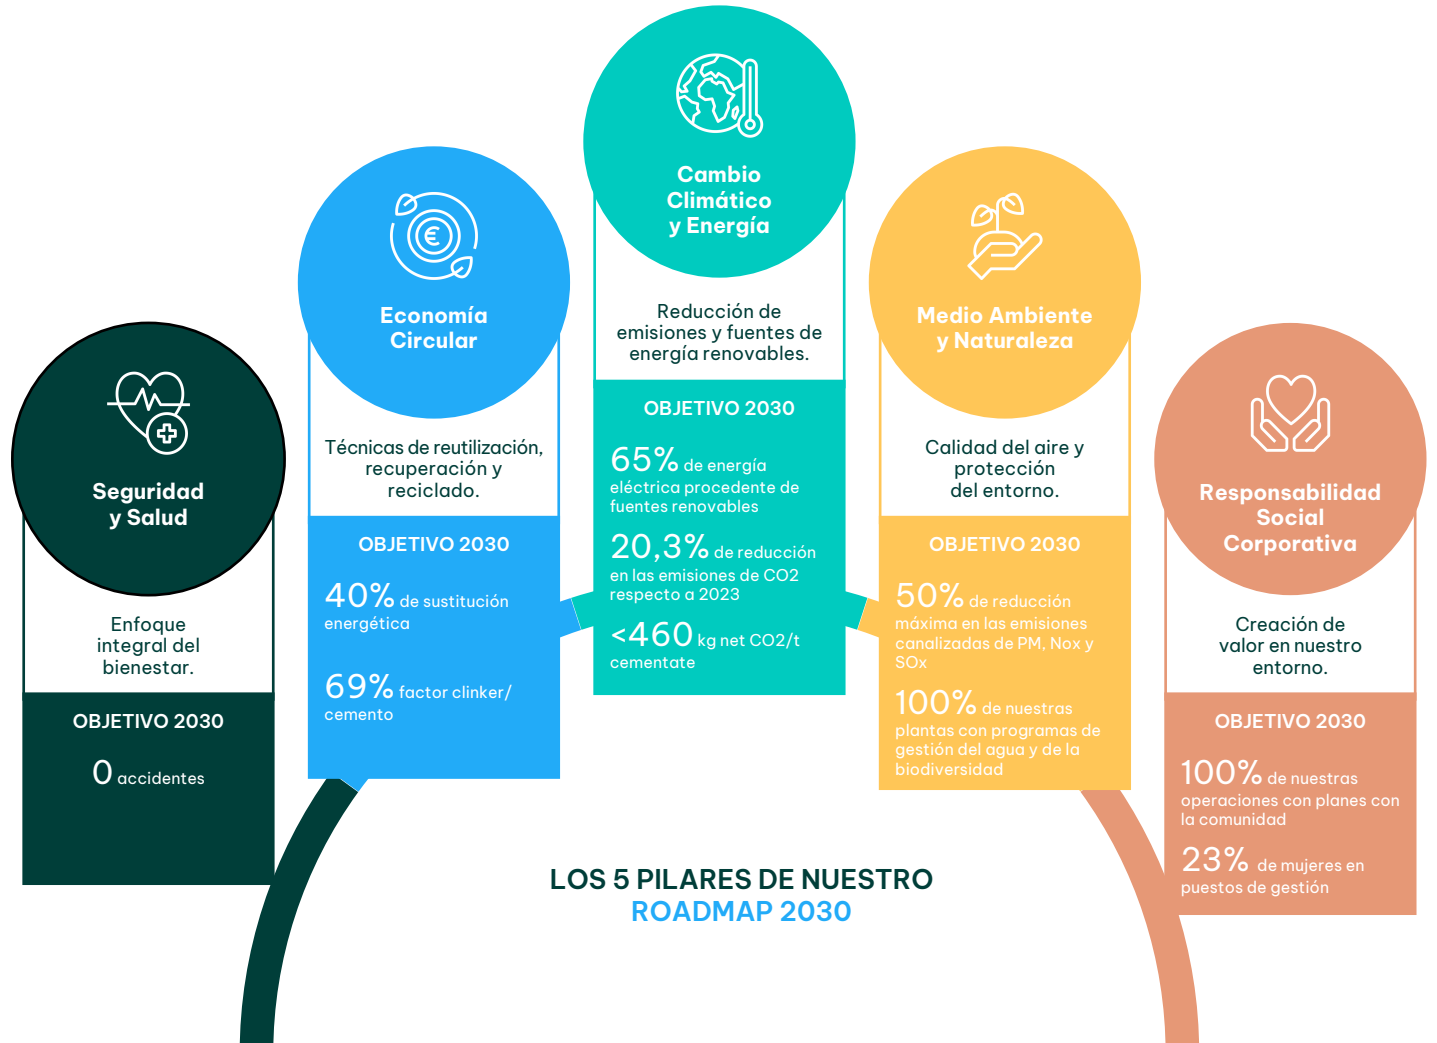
Seguridad y Salud

Enfoque integral del bienestar.

OBJETIVO 2030

0 accidentes

Economía Circular

Técnicas de reutilización, recuperación y reciclado.

OBJETIVO 2030

40% de sustitución energética

69% factor clinker/ cemento

Cambio Climático y Energía

Reducción de emisiones y fuentes de energía renovables.

OBJETIVO 2030

65% de energía eléctrica procedente de fuentes renovables

20,3% de reducción en las emisiones de CO2 respecto a 2023

<460 kg net CO2/t cementate

Medio Ambiente y Naturaleza

Calidad del aire y protección del entorno.

OBJETIVO 2030

50% de reducción máxima en las emisiones canalizadas de PM, Nox y SOx

100% de nuestras plantas con programas de gestión del agua y de la biodiversidad

Responsabilidad Social Corporativa

Creación de valor en nuestro entorno.

OBJETIVO 2030

100% de nuestras operaciones con planes con la comunidad

23% de mujeres en puestos de gestión

LOS 5 PILARES DE NUESTRO ROADMAP 2030